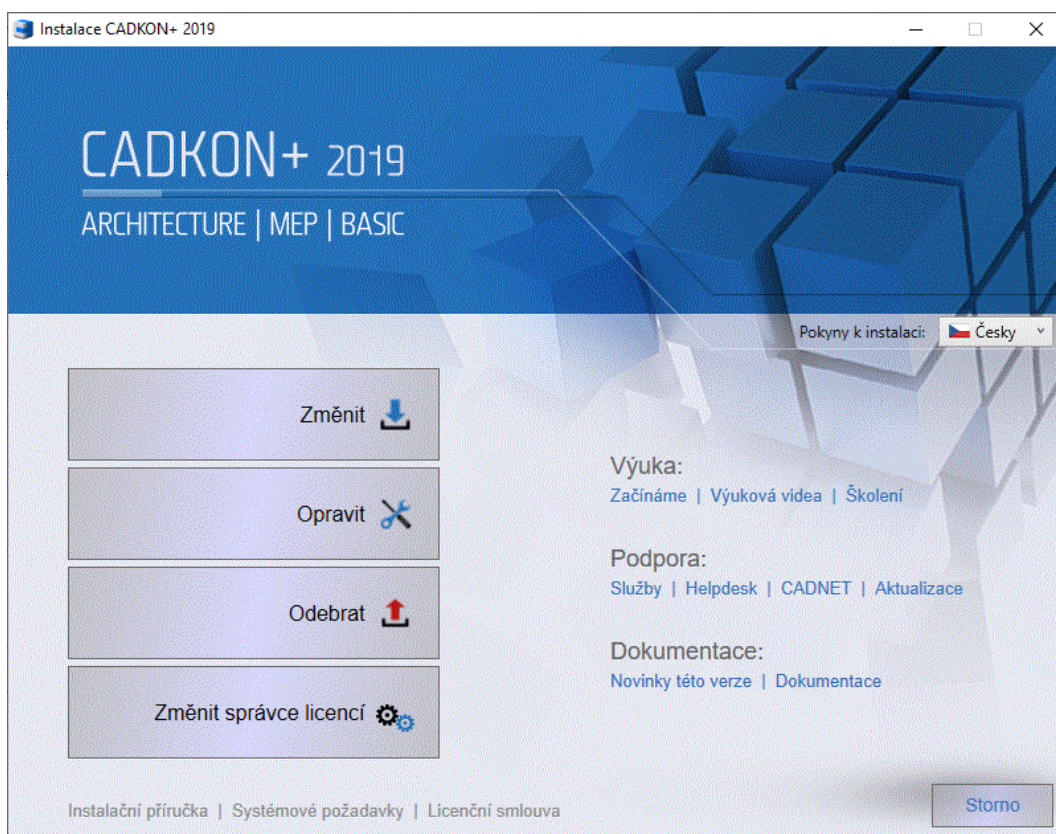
Instalace CADKON+ 2019

CADKON+ 2019
ARCHITECTURE | MEP | BASIC

Pokyny k instalaci: Česky

Změnit

Opravit

Odebrat

Změnit správce licencí

Výuka:
Začínáme | Výuková videa | Školení

Podpora:
Služby | Helpdesk | CADNET | Aktualizace

Dokumentace:
Novinky této verze | Dokumentace

Instalační příručka | Systémové požadavky | Licenční smlouva

Storno